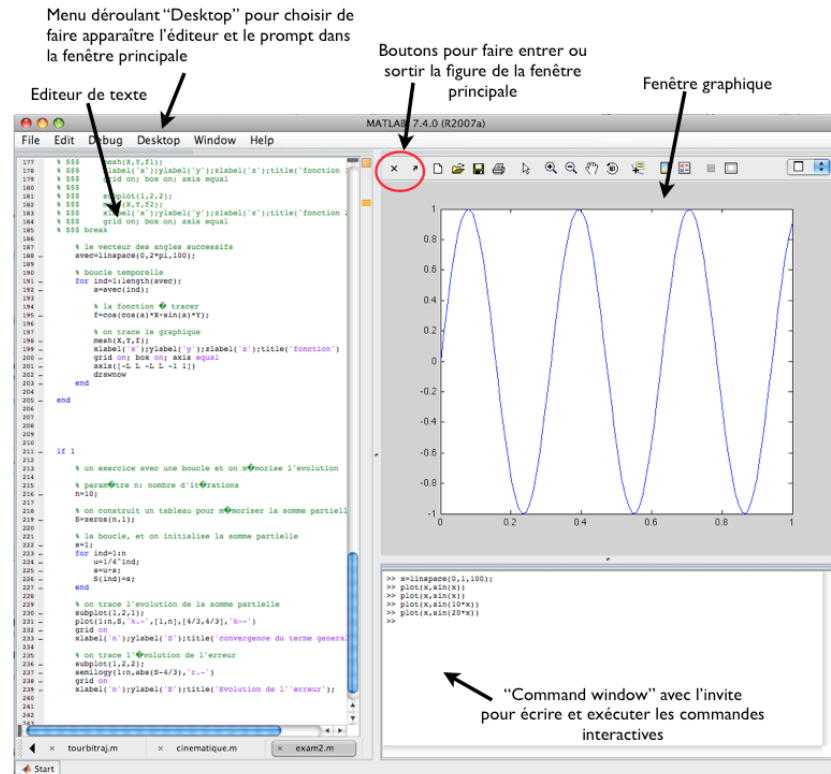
Menu déroulant "Desktop" pour choisir de faire apparaître l'éditeur et le prompt dans la fenêtre principale

Boutons pour faire entrer ou sortir la figure de la fenêtre principale

Editeur de texte

Fenêtre graphique

MATLAB 7.4.0 (R2007a)

File Edit Debug Desktop Window Help

177 % $$$ mesh(X,Y,f1);
178 % $$$ xlabel('x');ylabel('y');zlabel('z');title('fonction 1
179 % $$$ grid on; box on; axis equal
180 % $$$
181 % $$$ subplot(1,2,2);
182 % $$$ mesh(X,Y,f2);
183 % $$$ xlabel('x');ylabel('y');zlabel('z');title('fonction 2
184 % $$$ grid on; box on; axis equal
185 % $$$ break
186
187 % le vecteur des angles successifs
188 – avec=linspace(0,2*pi,100);
189
190 % boucle temporelle
191 – for ind=1:length(avec);
192 – a=avec(ind);
193
194 % la fonction � tracer
195 – f=cos(cos(a)*X+sin(a)*Y);
196
197 % on trace le graphique
198 – mesh(X,Y,f);
199 – xlabel('x');ylabel('y');zlabel('z');title('fonction')
200 – grid on; box on; axis equal
201 – axis([-L L -L L -1 1])
202 – drawnow
203 – end
204
205 – end
206
207
208
209
210
211 – if 1
212
213 % un exercice avec une boucle et on m�morise l'evolution
214
215 % param�tre n: nombre d'it�rations
216 – n=10;
217
218 % on construit un tableau pour m�moriser la somme partiell
219 – S=zeros(n,1);
220
221 % la boucle, et on initialise la somme partielle
222 – s=1;
223 – for ind=1:n
224 – u=1/4^ind;
225 – s=u+s;
226 – S(ind)=s;
227 – end
228
229 % on trace l'evolution de la somme partielle
230 – subplot(1,2,1);
231 – plot(1:n,S,'k.-',[1,n],[4/3,4/3],'k--')
232 – grid on
233 – xlabel('n');ylabel('S');title('convergence du terme genera
234
235 % on trace l'�volution de l'erreur
236 – subplot(1,2,2);
237 – semilogy(1:n,abs(S-4/3),'r.-')
238 – grid on
239 – xlabel('n');ylabel('E');title('Evolution de l''erreur');
240
241
242
243

tourbitraj.m cinematique.m exam2.m

Start

1
0.8
0.6
0.4
0.2
0
-0.2
-0.4
-0.6
-0.8
-1
0 0.2 0.4 0.6 0.8 1

>> x=linspace(0,1,100);
>> plot(x,sin(x))
>> plot(x,sin(x))
>> plot(x,sin(10*x))
>> plot(x,sin(20*x))
>>

"Command window" avec l'invite pour écrire et exécuter les commandes interactives